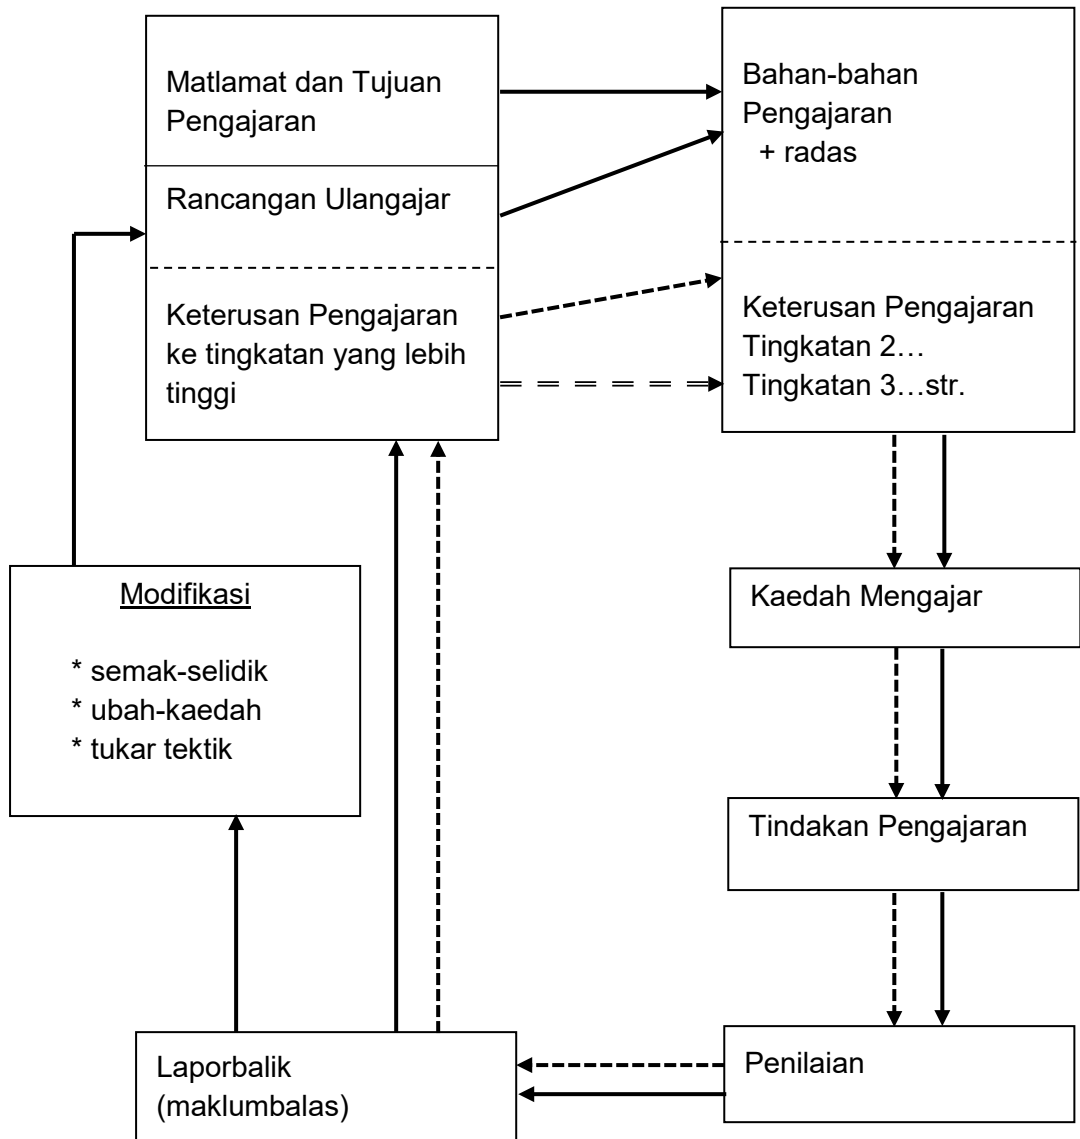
Matlamat dan Tujuan Pengajaran

Rancangan Ulangajar

Keterusan Pengajaran ke tingkatan yang lebih tinggi

Bahan-bahan Pengajaran
+ radas

Keterusan Pengajaran
Tingkatan 2…
Tingkatan 3…str.

Modifikasi

* semak-selidik
* ubah-kaedah
* tukar tektik

Kaedah Mengajar

Tindakan Pengajaran

Penilaian

Laporbalik (maklumbalas)